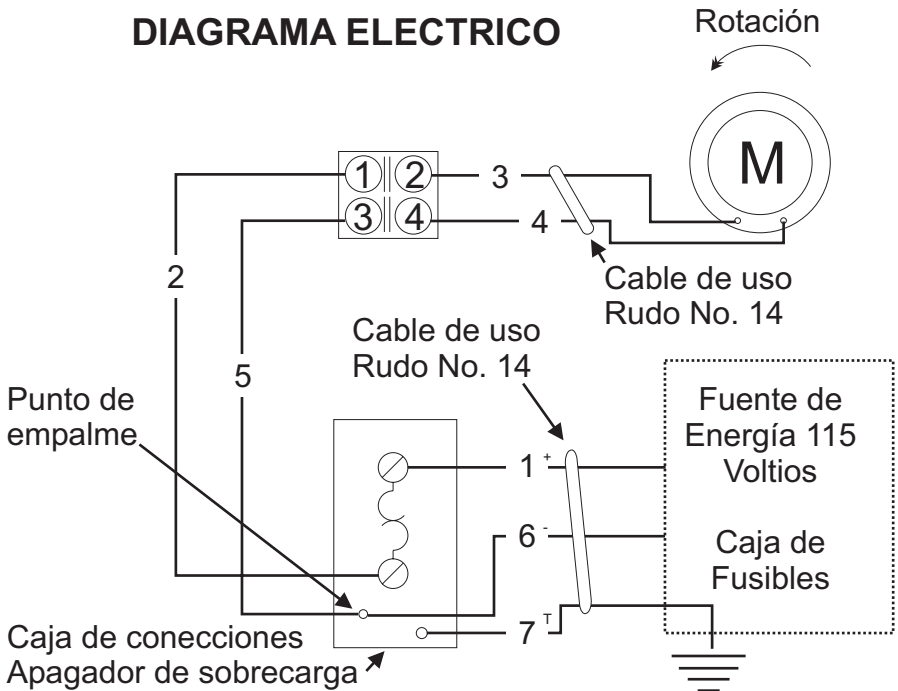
DIAGRAMA ELECTRICO

Rotación

M

1 2 3

3 4 4

Cable de uso Rudo No. 14

2

Cable de uso Rudo No. 14

5

Punto de empalme

Fuente de Energía 115 Voltios

1 +

6 -

Caja de Fusibles

7 T

Caja de conecciones Apagador de sobrecarga